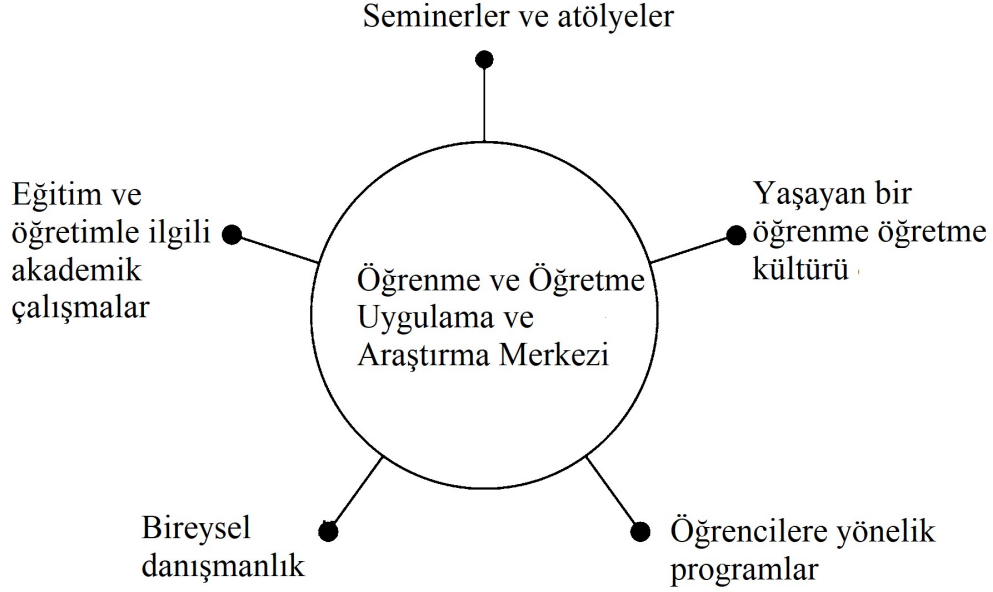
Seminerler ve atölyeler

Eğitim ve öğretimle ilgili akademik çalışmalar

Yaşayan bir öğrenme öğretme kültürü

Öğrenme ve Öğretme Uygulama ve Araştırma Merkezi

Bireysel danışmanlık

Öğrencilere yönelik programlar